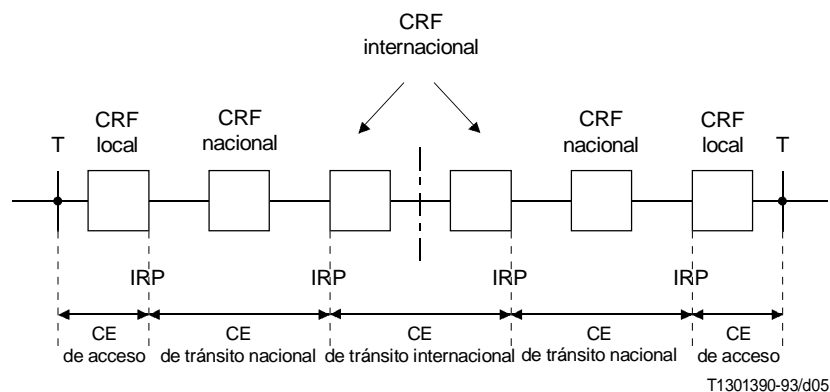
CRF
internacional

CRF
local

CRF
nacional

CRF
nacional

CRF
local

T

T

IRP

IRP

IRP

IRP

CE
de acceso

CE
de tránsito nacional

CE
de tránsito internacional

CE
de tránsito nacional

CE
de acceso

T1301390-93/d05